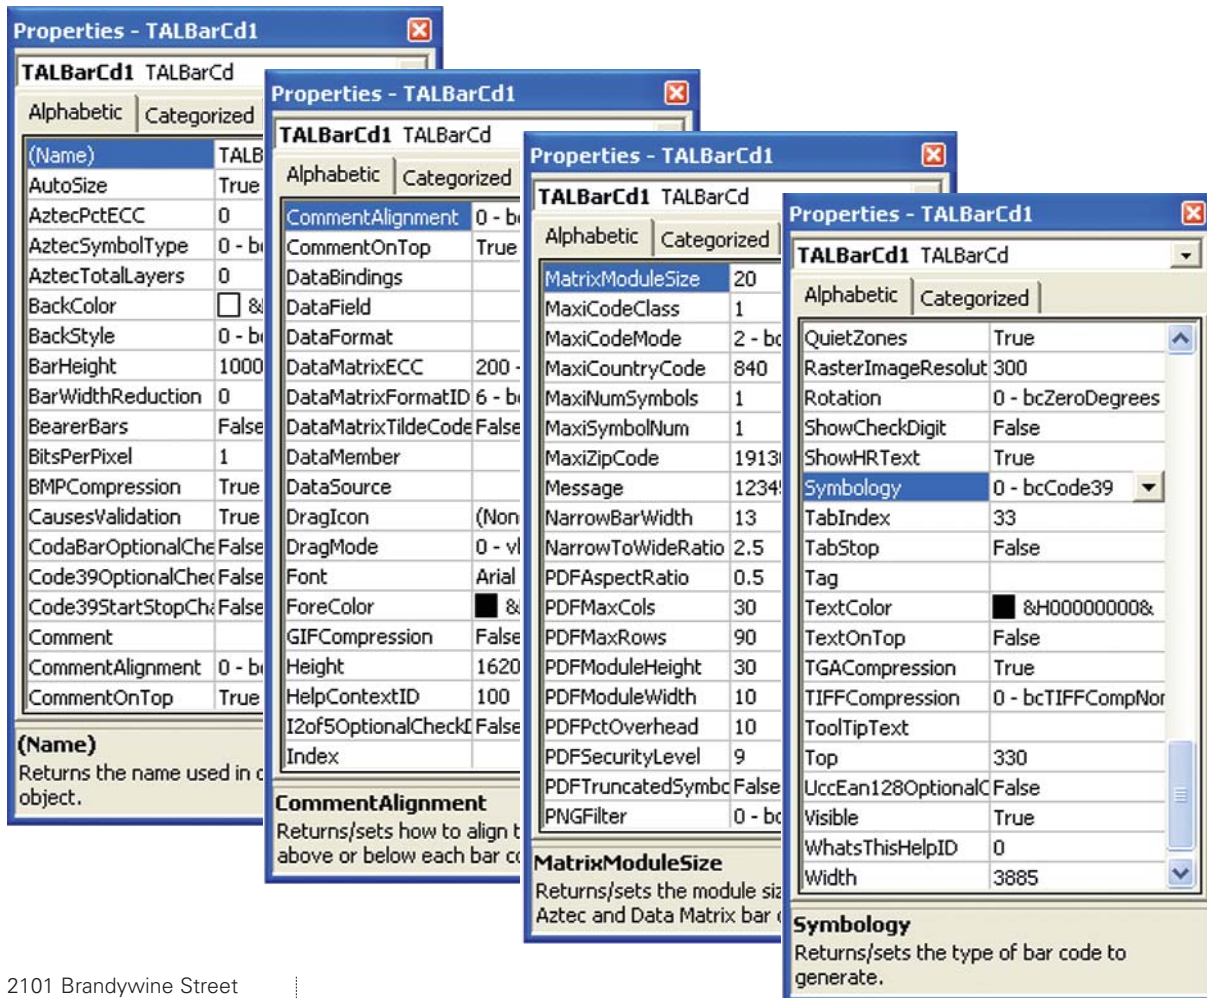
Properties - TALBarCd1

TALBarCd1 TALBarCd

Alphabetic | Categorized

| | |
|---|---|
| (Name) | TALB |
| AutoSize | True |
| AztecPctECC | 0 |
| AztecSymbolType | 0 - b |
| AztecTotalLayers | 0 |
| BackColor | & |
| BackStyle | 0 - b |
| BarHeight | 1000 |
| BarWidthReduction | 0 |
| BearerBars | False |
| BitsPerPixel | 1 |
| BMPCompression | True |
| CausesValidation | True |
| CodaBarOptionalChe | False |
| Code39OptionalChec | False |
| Code39StartStopCha | False |
| Comment | |
| CommentAlignment | 0 - b |
| CommentOnTop | True |

(Name)
Returns the name used in c object.

Properties - TALBarCd1

TALBarCd1 TALBarCd

Alphabetic | Categorized

| | |
|---|---|
| CommentAlignment | 0 - b |
| CommentOnTop | True |
| DataBindings | |
| DataField | |
| DataFormat | |
| DataMatrixECC | 200 - |
| DataMatrixFormatID | 6 - b |
| DataMatrixTildeCode | False |
| DataMember | |
| DataSource | |
| DragIcon | (Non |
| DragMode | 0 - v |
| Font | Arial |
| ForeColor | & |
| GIFCompression | False |
| Height | 1620 |
| HelpContextID | 100 |
| I2of5OptionalCheckD | False |
| Index | |

CommentAlignment
Returns/sets how to align t above or below each bar c

Properties - TALBarCd1

TALBarCd1 TALBarCd

Alphabetic | Categorized

| | |
|---|---|
| MatrixModuleSize | 20 |
| MaxiCodeClass | 1 |
| MaxiCodeMode | 2 - bc |
| MaxiCountryCode | 840 |
| MaxiNumSymbols | 1 |
| MaxiSymbolNum | 1 |
| MaxiZipCode | 1913 |
| Message | 1234 |
| NarrowBarWidth | 13 |
| NarrowToWideRatio | 2.5 |
| PDFAspectRatio | 0.5 |
| PDFMaxCols | 30 |
| PDFMaxRows | 90 |
| PDFModuleHeight | 30 |
| PDFModuleWidth | 10 |
| PDFPctOverhead | 10 |
| PDFSecurityLevel | 9 |
| PDFTruncatedSymbo | False |
| PNGFilter | 0 - bc |

MatrixModuleSize
Returns/sets the module siz Aztec and Data Matrix bar c

Properties - TALBarCd1

TALBarCd1 TALBarCd

Alphabetic | Categorized

| | |
|---|---|
| QuietZones | True |
| RasterImageResolut | 300 |
| Rotation | 0 - bcZeroDegrees |
| ShowCheckDigit | False |
| ShowHRText | True |
| Symbology | 0 - bcCode39 |
| TabIndex | 33 |
| TabStop | False |
| Tag | |
| TextColor | &H00000000& |
| TextOnTop | False |
| TGACompression | True |
| TIFFCompression | 0 - bcTIFFCompNor |
| ToolTipText | |
| Top | 330 |
| UccEan128OptionalC | False |
| Visible | True |
| WhatsThisHelpID | 0 |
| Width | 3885 |

Symbology
Returns/sets the type of bar code to generate.

2101 Brandywine Street